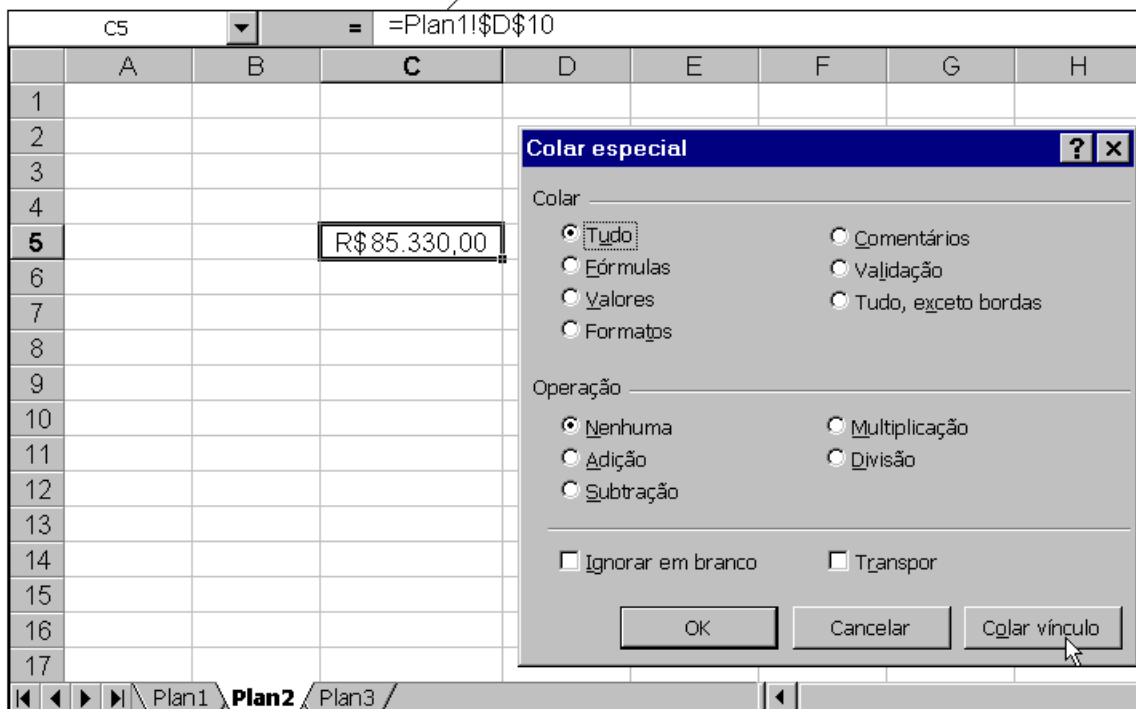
C5 = =Plan1!$D$10

| | A | B | C | D | E | F | G | H |
|---|---|---|---|---|---|---|---|---|
| 1 | | | | | | | | |
| 2 | | | | | | | | |
| 3 | | | | | | | | |
| 4 | | | | | | | | |
| 5 | | | R$85.330,00 | | | | | |
| 6 | | | | | | | | |
| 7 | | | | | | | | |
| 8 | | | | | | | | |
| 9 | | | | | | | | |
| 10 | | | | | | | | |
| 11 | | | | | | | | |
| 12 | | | | | | | | |
| 13 | | | | | | | | |
| 14 | | | | | | | | |
| 15 | | | | | | | | |
| 16 | | | | | | | | |
| 17 | | | | | | | | |

Plan1 Plan2 Plan3

Colar especial ? X

Colar
Tudo
Fórmulas
Valores
Formatos
Comentários
Validação
Tudo, exceto bordas

Operação
Nenhuma
Adição
Subtração
Multiplicação
Divisão

Ignorar em branco
Transpor

OK
Cancelar
Colar vínculo